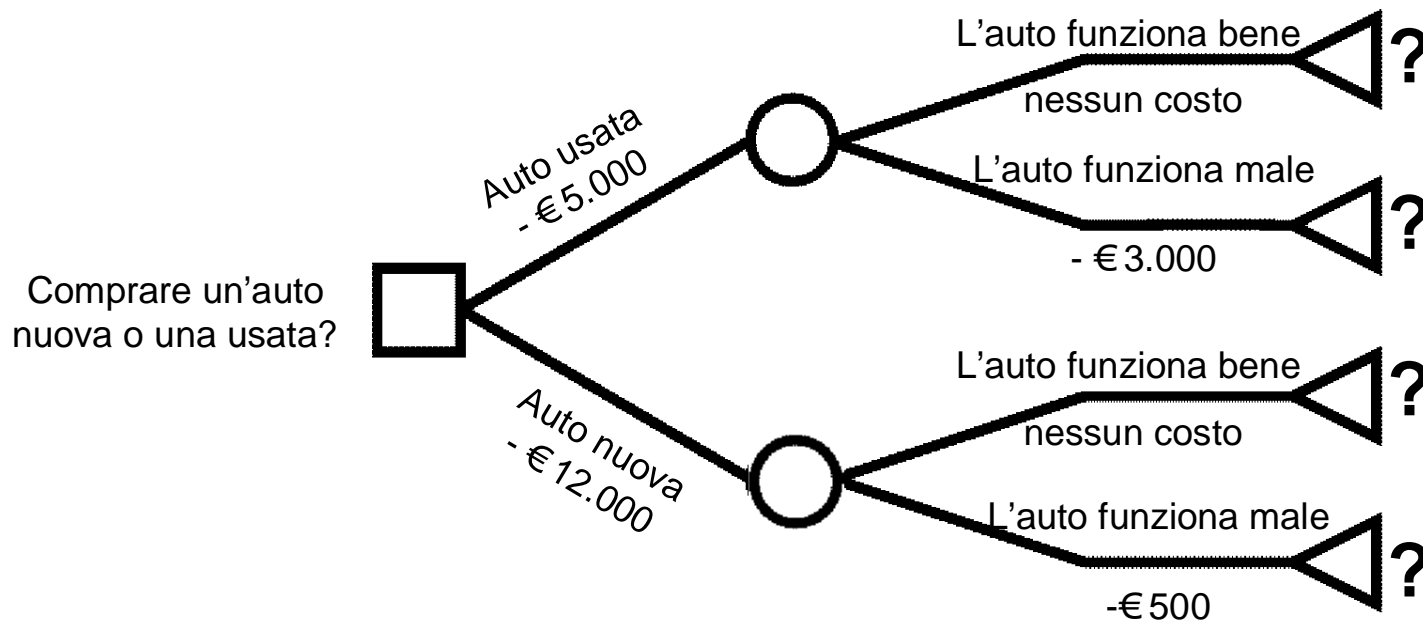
Comprare un'auto nuova o una usata?

Auto usata
- €5.000

L'auto funziona bene
nessun costo
?

L'auto funziona male
- €3.000
?

Auto nuova
- €12.000

L'auto funziona bene
nessun costo
?

L'auto funziona male
-€500
?